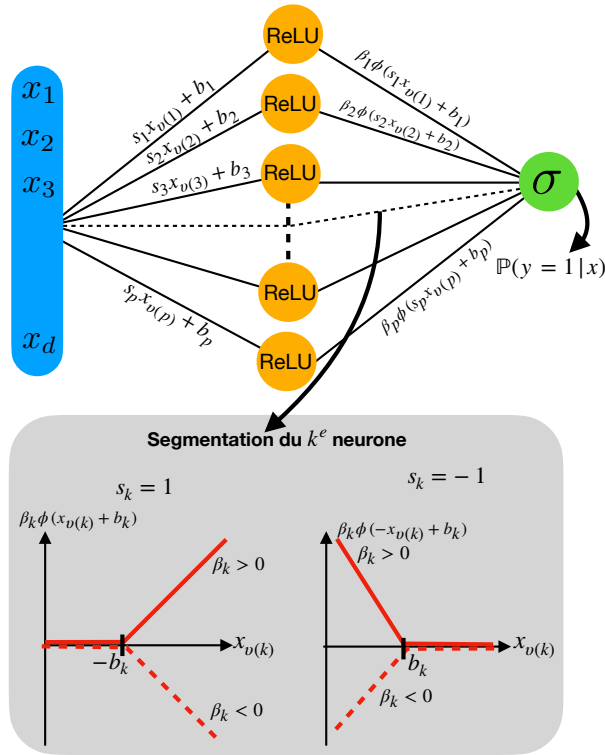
$x_1$
$x_2$
$x_3$
$x_d$

ReLU
ReLU
ReLU
ReLU
ReLU

$s_1 x_{\upsilon(1)} + b_1$
$s_2 x_{\upsilon(2)} + b_2$
$s_3 x_{\upsilon(3)} + b_3$
$s_p x_{\upsilon(p)} + b_p$

$\beta_1 \phi(s_1 x_{\upsilon(1)} + b_1)$
$\beta_2 \phi(s_2 x_{\upsilon(2)} + b_2)$
$\beta_p \phi(s_p x_{\upsilon(p)} + b_p)$

$\sigma$

$\mathbb{P}(y = 1 | x)$

Segmentation du $k^e$ neurone

$s_k = 1$

$s_k = -1$

$\beta_k \phi(x_{\upsilon(k)} + b_k)$

$\beta_k > 0$

$x_{\upsilon(k)}$

$-b_k$

$\beta_k < 0$

$\beta_k \phi(-x_{\upsilon(k)} + b_k)$

$\beta_k > 0$

$x_{\upsilon(k)}$

$b_k$

$\beta_k < 0$